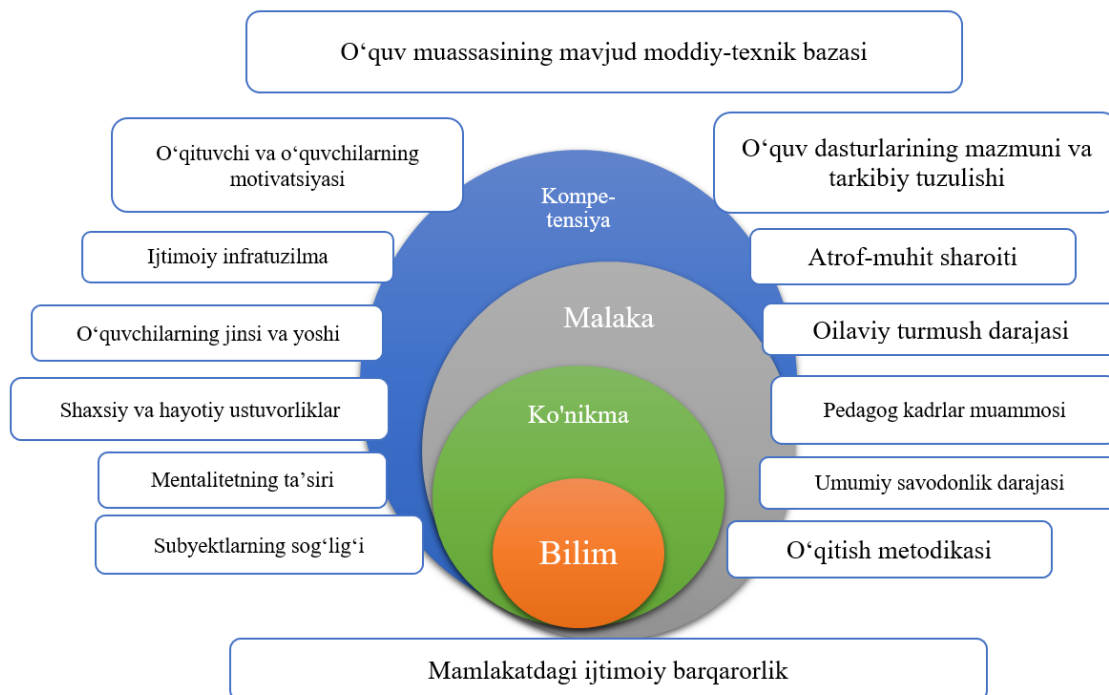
O‘quv muassasining mavjud moddiy-texnik bazasi

O‘qituvchi va o‘quvchilarning motivatsiyasi

O‘quv dasturlarining mazmuni va tarkibiy tuzulishi

Kompe-tensiya

Ijtimoiy infratuzilma

Atrof-muhit sharoiti

Malaka

O‘quvchilarning jinsi va yoshi

Oilaviy turmush darajasi

Shaxsiy va hayotiy ustuvorliklar

Ko'nikma

Pedagog kadrlar muammosi

Mentalitetning ta’siri

Umumiy savodonlik darajasi

Subyektlarning sog‘lig‘i

Bilim

O‘qitish metodikasi

Mamlakatdagi ijtimoiy barqarorlik